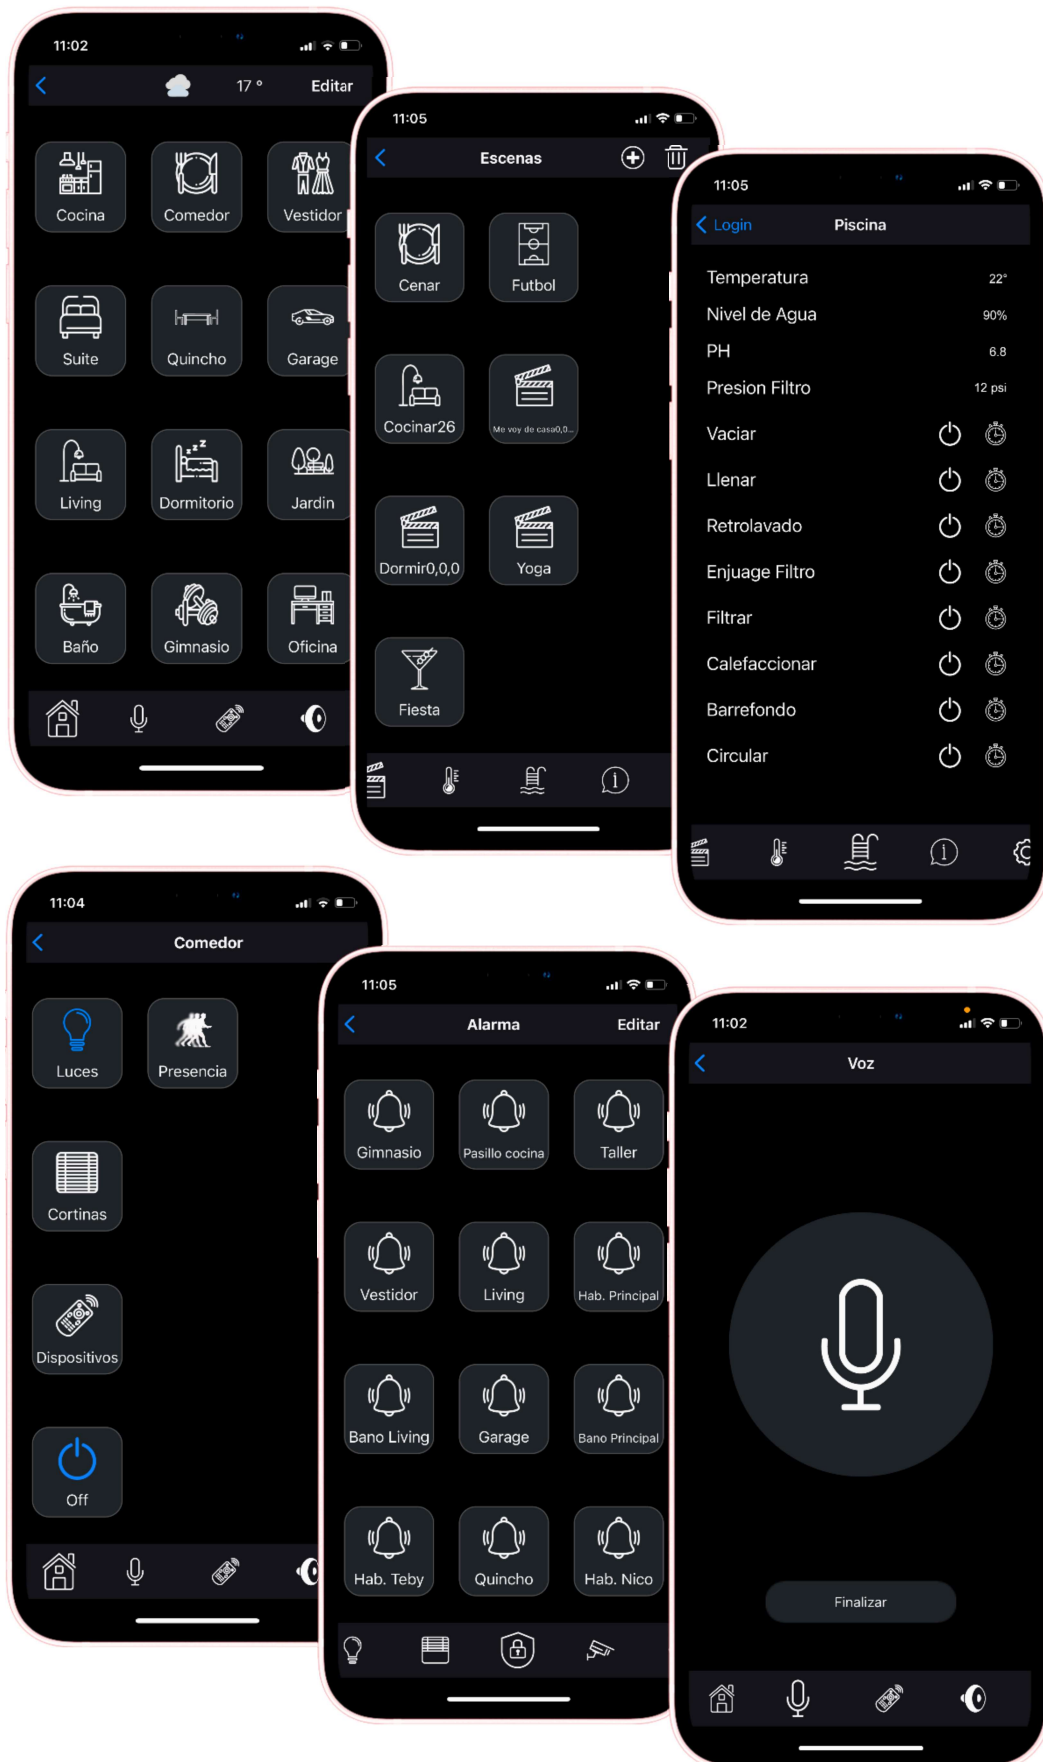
11:02

17 °

Editar

Cocina

Comedor

Vestidor

Suite

Quincho

Garage

Living

Dormitorio

Jardin

Baño

Gimnasio

Oficina

11:05

Escenas

Cenar

Futbol

Cocinar26

Me voy de casa0,0...

Dormir0,0,0

Yoga

Fiesta

11:05

Login

Piscina

| | |
|---|---|
| Temperatura | 22° |
| Nivel de Agua | 90% |
| PH | 6.8 |
| Presion Filtro | 12 psi |

Vaciar

Llenar

Retrolavado

Enjuage Filtro

Filtrar

Calefaccionar

Barrefondo

Circular

11:04

Comedor

Luces

Presencia

Cortinas

Dispositivos

Off

11:05

Alarma

Editar

Gimnasio

Pasillo cocina

Taller

Vestidor

Living

Hab. Principal

Bano Living

Garage

Bano Principal

Hab. Teby

Quincho

Hab. Nico

11:02

Voz

Finalizar